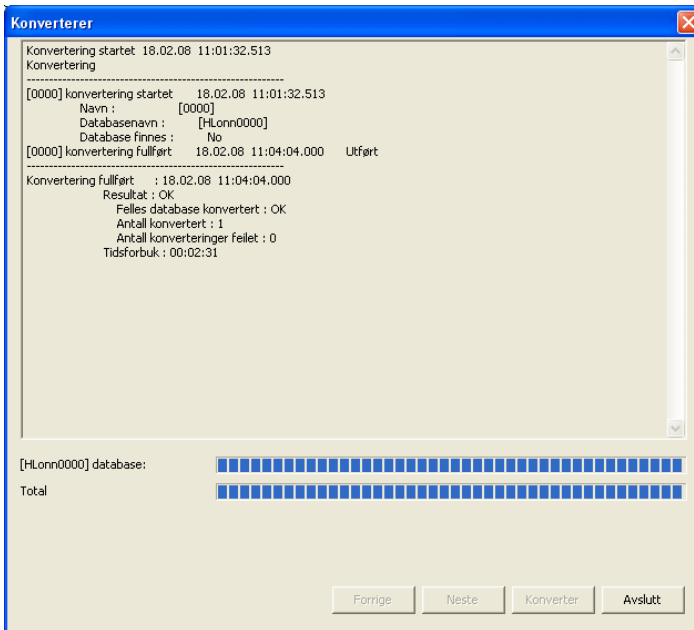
Konverterer

Konvertering startet 18.02.08 11:01:32.513
Konvertering
------------------------------------------------------------
[0000] konvertering startet 18.02.08 11:01:32.513
Navn : [0000]
Databasenavn : [HLonn0000]
Database finnes : No
[0000] konvertering fullført 18.02.08 11:04:04.000 Utført
------------------------------------------------------------
Konvertering fullført : 18.02.08 11:04:04.000
Resultat : OK
Felles database konvertert : OK
Antall konvertert : 1
Antall konverteringer feilet : 0
Tidsforbuk : 00:02:31

[HLonn0000] database:

Total

Forrige | Neste | Konverter | Avslutt